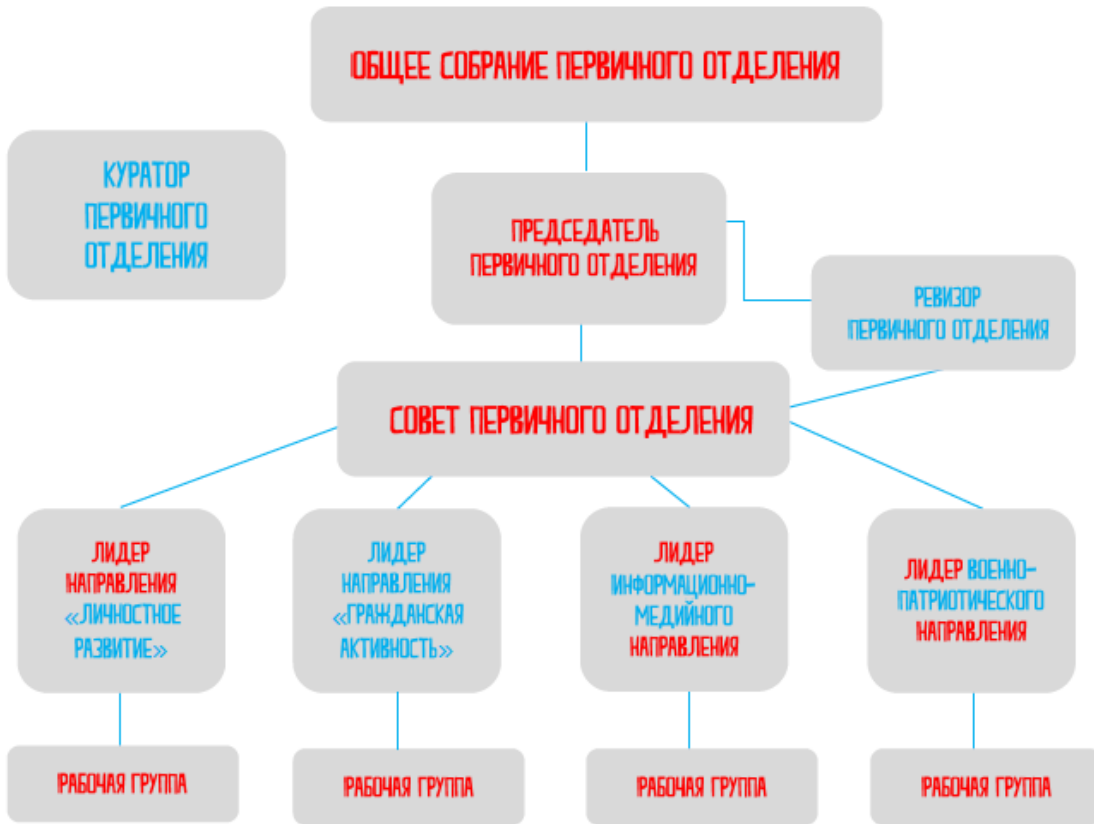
ОБЩЕЕ СОБРАНИЕ ПЕРВИЧНОГО ОТДЕЛЕНИЯ

КУРАТОР ПЕРВИЧНОГО ОТДЕЛЕНИЯ

ПРЕДСЕДАТЕЛЬ ПЕРВИЧНОГО ОТДЕЛЕНИЯ

РЕВИЗОР ПЕРВИЧНОГО ОТДЕЛЕНИЯ

СОВЕТ ПЕРВИЧНОГО ОТДЕЛЕНИЯ

ЛИДЕР НАПРАВЛЕНИЯ «ЛИЧНОСТНОЕ РАЗВИТИЕ»

ЛИДЕР НАПРАВЛЕНИЯ «ГРАЖДАНСКАЯ АКТИВНОСТЬ»

ЛИДЕР ИНФОРМАЦИОННО-МЕДИЙНОГО НАПРАВЛЕНИЯ

ЛИДЕР ВОЕННО-ПАТРИОТИЧЕСКОГО НАПРАВЛЕНИЯ

РАБОЧАЯ ГРУППА

РАБОЧАЯ ГРУППА

РАБОЧАЯ ГРУППА

РАБОЧАЯ ГРУППА